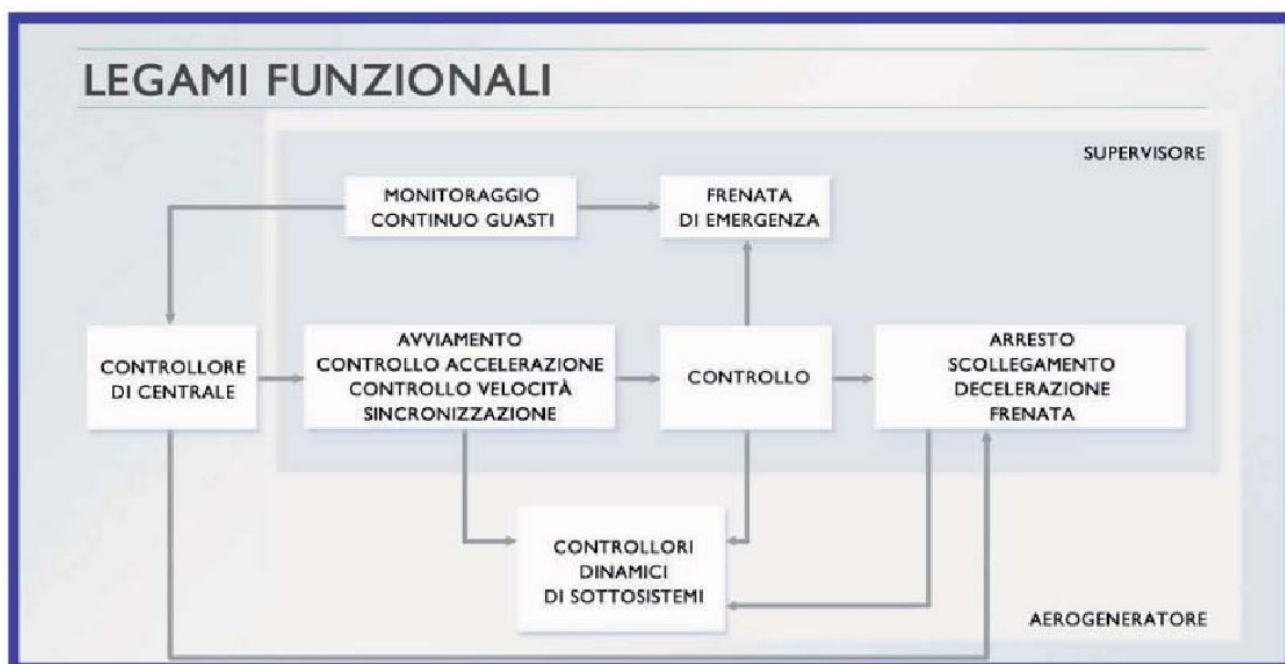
LEGAMI FUNZIONALI

SUPERVISORE

MONITORAGGIO CONTINUO GUASTI

FRENATA DI EMERGENZA

CONTROLLORE DI CENTRALE

AVVIAMENTO CONTROLLO ACCELERAZIONE CONTROLLO VELOCITÀ SINCRONIZZAZIONE

CONTROLLO

ARRESTO SCOLLEGAMENTO DECELERAZIONE FRENATA

CONTROLLORI DINAMICI DI SOTTOSISTEMI

AEROGENERATORE